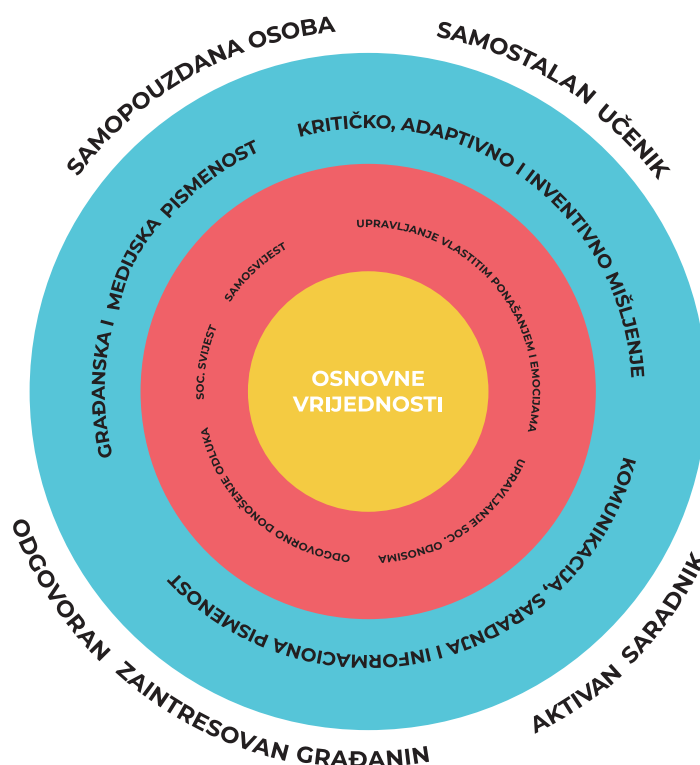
SAMOPOUZDANA OSOBA

SAMOSTALAN UČENIK

KRITIČKO, ADAPTIVNO I INVENTIVNO MIŠLJENJE

GRAĐANSKA I MEDIJSKA PISMENOST

UPRAVLJANJE VLASTITIM PONAŠANJEM I EMOCIJAMA

SAMOSVIJEST

SOC. SVIJEST

OSNOVNE VRIJEDNOSTI

ODGOVORNO DONOŠENJE ODLUKA

UPRAVLJANJE SOC. ODNOSIMA

KOMUNIKACIJA, SARADNJA I INFORMACIONA PISMENOST

ODGOVORAN ZAINTRESOVAN GRAĐANIN

AKTIVAN SARADNIK